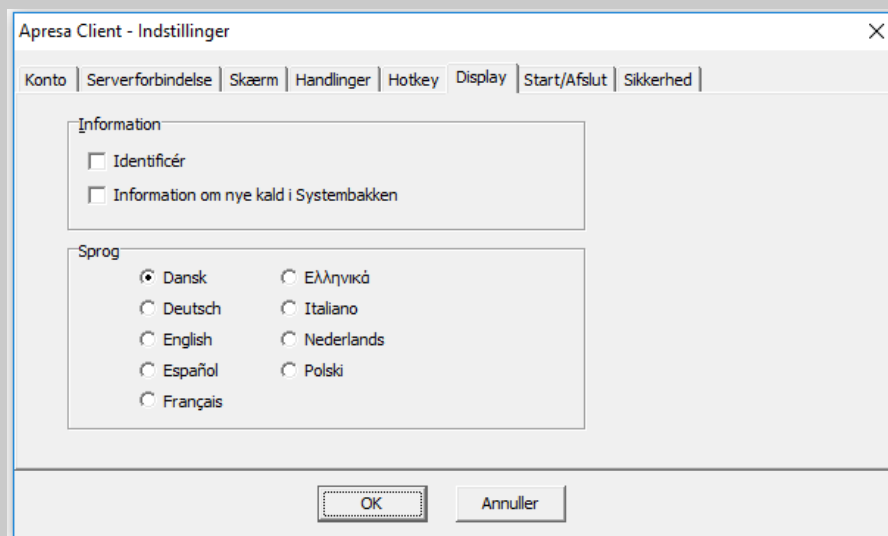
Apresa Client - Indstillinger

Konto | Serverforbindelse | Skærm | Handlinger | Hotkey | Display | Start/Afslut | Sikkerhed

Information

Identificér

Information om nye kald i Systembakken

Sprog

Dansk

Deutsch

English

Español

Français

Ελληνικά

Italiano

Nederlands

Polski

OK

Annuller